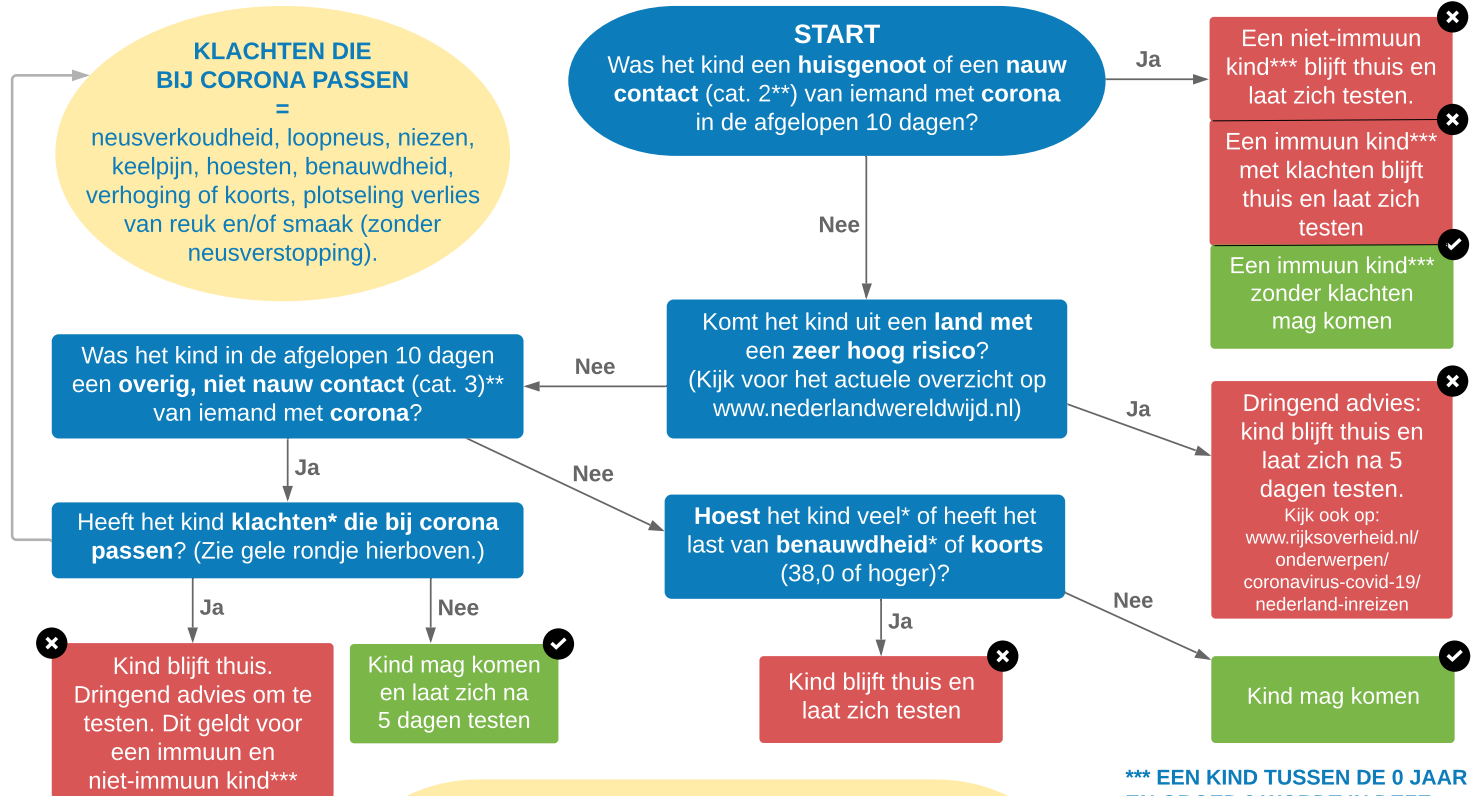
KLACHTEN DIE BIJ CORONA PASSEN
=
neusverkoudheid, loopneus, niezen, keelpijn, hoesten, benauwdheid, verhoging of koorts, plotseling verlies van reuk en/of smaak (zonder neusverstopping).

START
Was het kind een huisgenoot of een nauw contact (cat. 2**) van iemand met corona in de afgelopen 10 dagen?

Ja

Een niet-immuun kind*** blijft thuis en laat zich testen.

Een immuun kind*** met klachten blijft thuis en laat zich testen

Een immuun kind*** zonder klachten mag komen

Nee

Komt het kind uit een land met een zeer hoog risico? (Kijk voor het actuele overzicht op www.nederlandwereldwijd.nl)

Nee

Was het kind in de afgelopen 10 dagen een overig, niet nauw contact (cat. 3)** van iemand met corona?

Ja

Dringend advies: kind blijft thuis en laat zich na 5 dagen testen.
Kijk ook op: www.rijksoverheid.nl/onderwerpen/coronavirus-covid-19/nederland-inreizen

Ja

Nee

Heeft het kind klachten* die bij corona passen? (Zie gele rondje hierboven.)

Hoest het kind veel* of heeft het last van benauwdheid* of koorts (38,0 of hoger)?

Ja

Nee

Nee

Ja

Kind blijft thuis. Dringend advies om te testen. Dit geldt voor een immuun en niet-immuun kind***

Kind mag komen en laat zich na 5 dagen testen

Kind blijft thuis en laat zich testen

Kind mag komen

*** EEN KIND TUSSEN DE 0 JAAR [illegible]